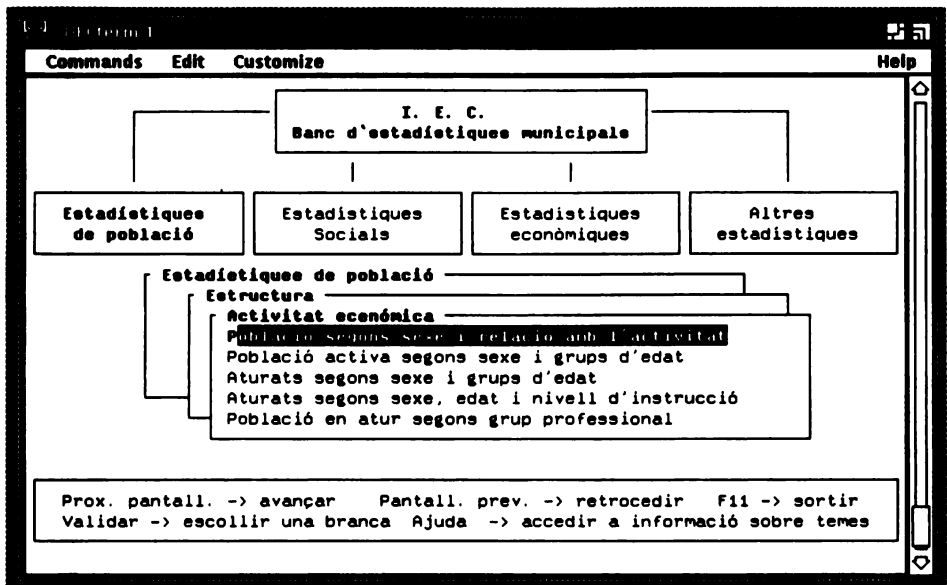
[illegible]

Commands Edit Customize Help

I. E. C.
Banc d'estadístiques municipals

Estadístiques de població

Estadistiques Socials

Estadistiques econòmiques

Altres estadistiques

Estadístiques de població
Estructura
Activitat econòmica
Població segons sexe i relació amb l'activitat
Població activa segons sexe i grups d'edat
Aturats segons sexe i grups d'edat
Aturats segons sexe, edat i nivell d'instrucció
Població en atur segons grup professional

Prox. pantall. -> avançar Pantall. prev. -> retrocedir F11 -> sortir
Validar -> escollir una branca Ajuda -> accedir a informació sobre temes